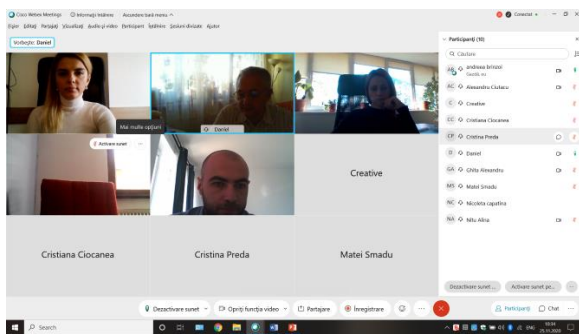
Cisco Webex Meetings ⓘ Informații întâlnire Ascundere bară meniu ^

Conectat

Fișier Editați Partajați Vizualizați Audio și video Participant Întâlnire Sesiuni divizate Ajutor

Vorbește: Daniel

Mai multe opțiuni

Daniel

Activare sunet

Creative

Cristiana Ciocanea

Cristina Preda

Matei Smadu

Participanți (10)

Căutare

andreea brinzoi
Gazdă, eu

Alexandru Ciutacu

Creative

Cristiana Ciocanea

Cristina Preda

Daniel

Ghita Alexandru

Matei Smadu

Nicoleta capatina

Nitu Alina

Dezactivare sunet ...

Activare sunet pe...

Dezactivare sunet

Opriți funcția video

Partajare

Înregistrare

Participanți

Chat

Search

10:34
25.11.2020